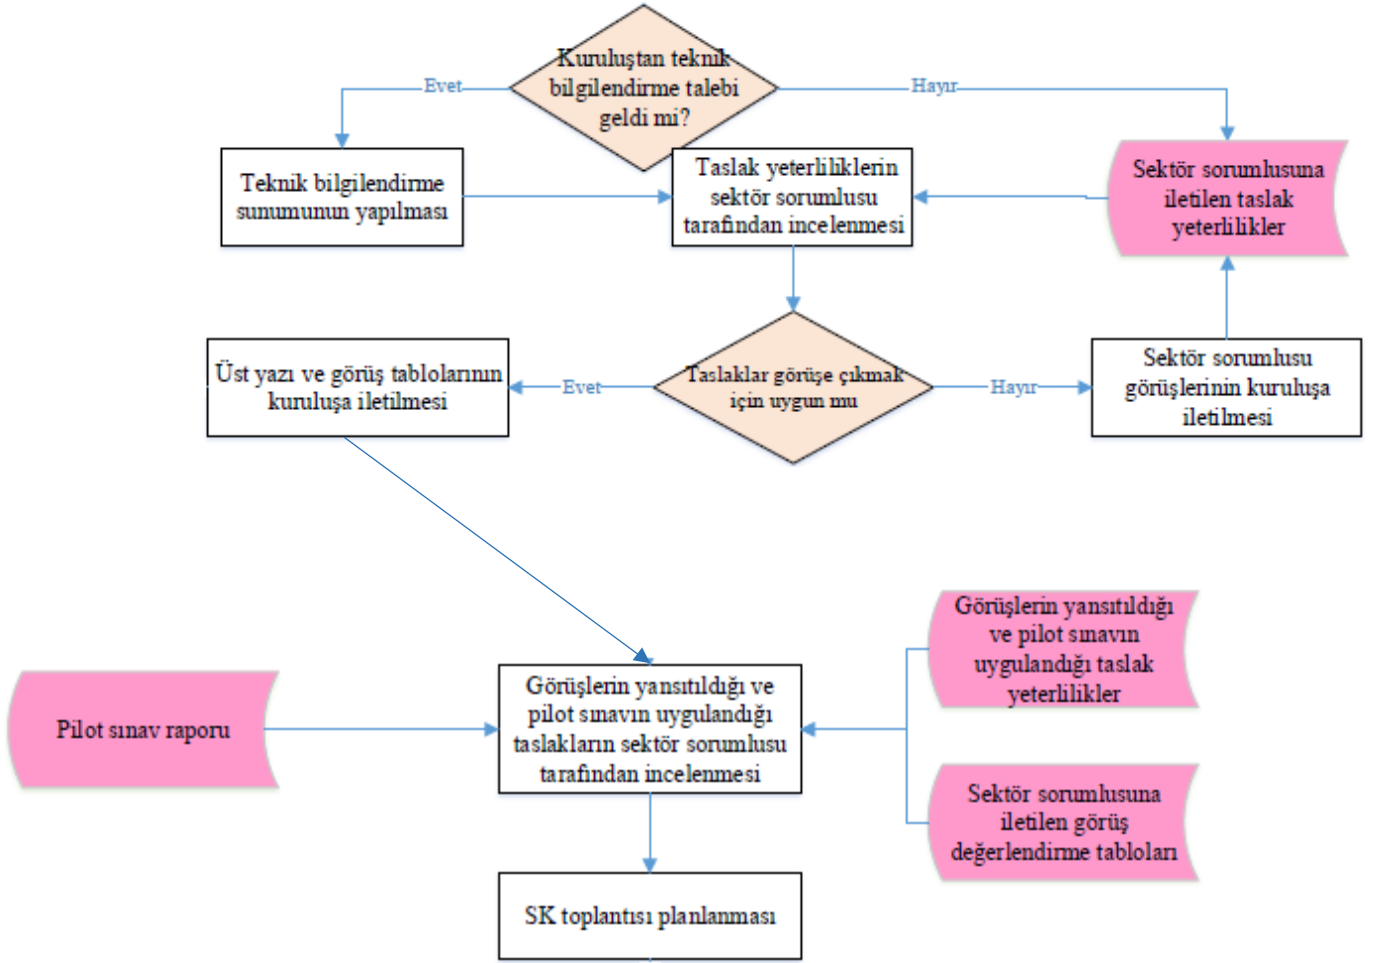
Kuruluştan teknik bilgilendirme talebi geldi mi?

Evet

Hayır

Teknik bilgilendirme sunumunun yapılması

Taslak yeterliliklerin sektör sorumlusu tarafından incelenmesi

Sektör sorumlusuna iletilen taslak yeterlilikler

Üst yazı ve görüş tablolarının kuruluşa iletilmesi

Evet

Taslaklar görüşe çıkmak için uygun mu

Hayır

Sektör sorumlusu görüşlerinin kuruluşa iletilmesi

Görüşlerin yansıtıldığı ve pilot sınavın uygulandığı taslak yeterlilikler

Pilot sınav raporu

Görüşlerin yansıtıldığı ve pilot sınavın uygulandığı taslakların sektör sorumlusu tarafından incelenmesi

Sektör sorumlusuna iletilen görüş değerlendirme tabloları

SK toplantısı planlanması